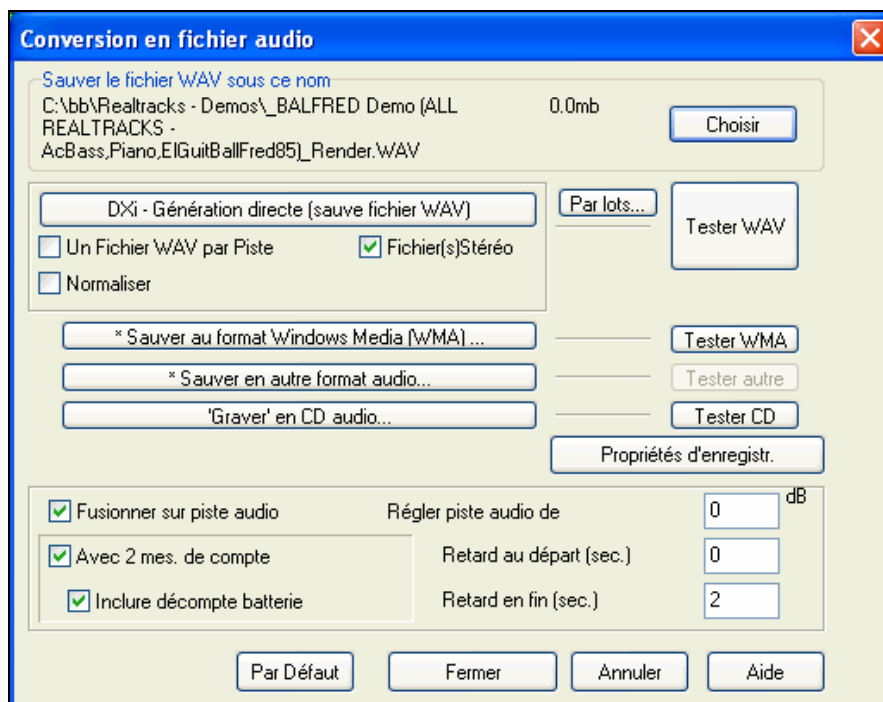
Conversion en fichier audio

Sauver le fichier WAV sous ce nom
C:\bb\Realtracks - Demos\_BALFRED Demo (ALL REALTRACKS - AcBass,Piano,ElGuitBallFred85)_Render.WAV
0.0mb
Choisir

DXi - Génération directe (sauve fichier WAV)
Par lots...
Tester WAV
Un Fichier WAV par Piste
Fichier(s)Stéréo
Normaliser

* Sauver au format Windows Media (WMA) ...
Tester WMA
* Sauver en autre format audio...
Tester autre
'Graver' en CD audio...
Tester CD
Propriétés d'enregistr.

Fusionner sur piste audio
Régler piste audio de
0
dB
Avec 2 mes. de compte
Retard au départ (sec.)
0
Inclure décompte batterie
Retard en fin (sec.)
2

Par Défaut
Fermer
Annuler
Aide